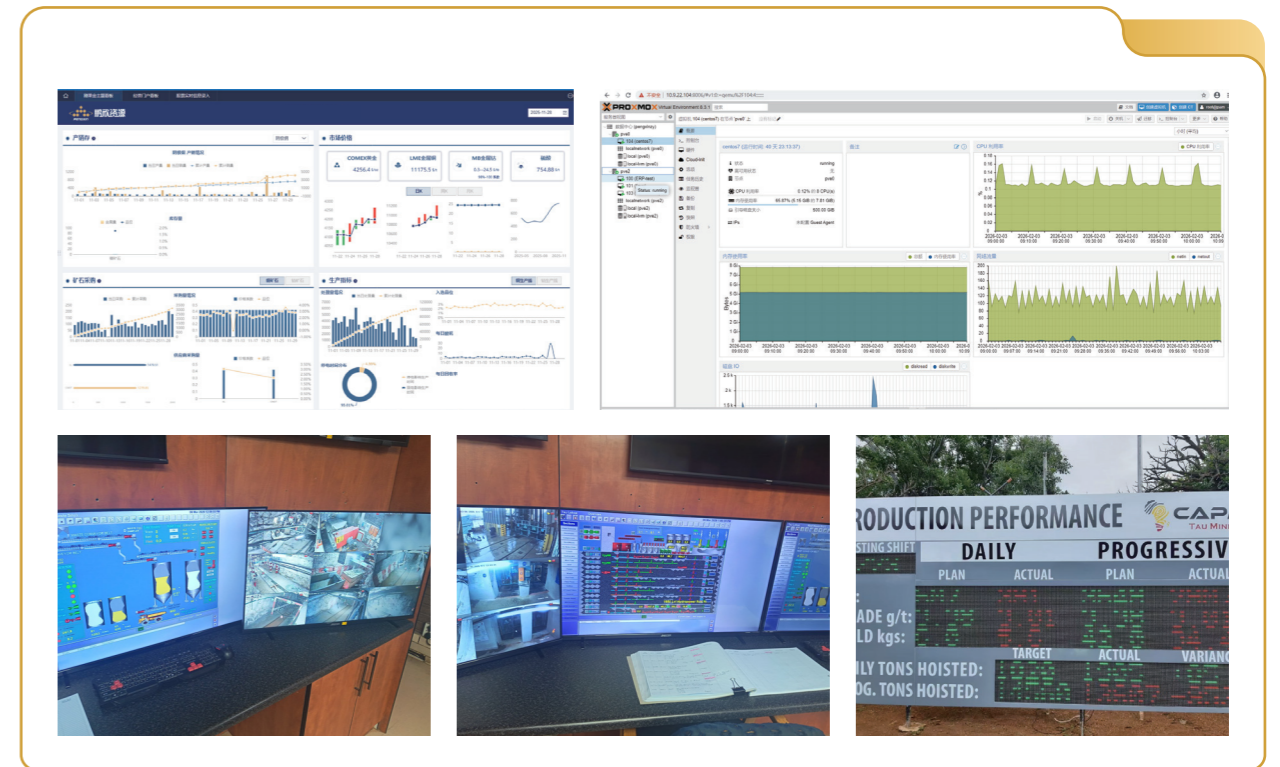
产销存
市场价格
COMEX黄金
4256.4
LME金属铜
11175.5
MB金属钴
矿石采购
生产指标

PROXMOX Virtual Environment
CPU 利用率
内存使用率
网络流量
磁盘 IO

RODUCTION PERFORMANCE
CAPA
TAU MIN
STING SHIFT
DAILY
PROGRESSIV
PLAN
ACTUAL
PLAN
ACTUAL
ADE g/t:
LD kgs:
TARGET
ACTUAL
VARIANC
ILY TONS HOISTED:
OG. TONS HOISTED: